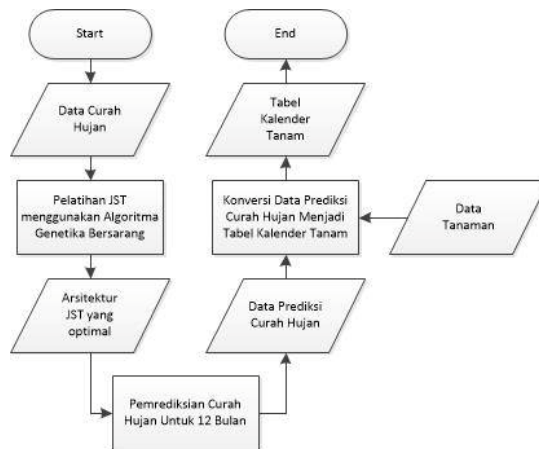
Start

Data Curah Hujan

Pelatihan JST menggunakan Algoritma Genetika Bersarang

Arsitektur JST yang optimal

Pemrediksian Curah Hujan Untuk 12 Bulan

Data Prediksi Curah Hujan

Konversi Data Prediksi Curah Hujan Menjadi Tabel Kalender Tanam

Data Tanaman

Tabel Kalender Tanam

End